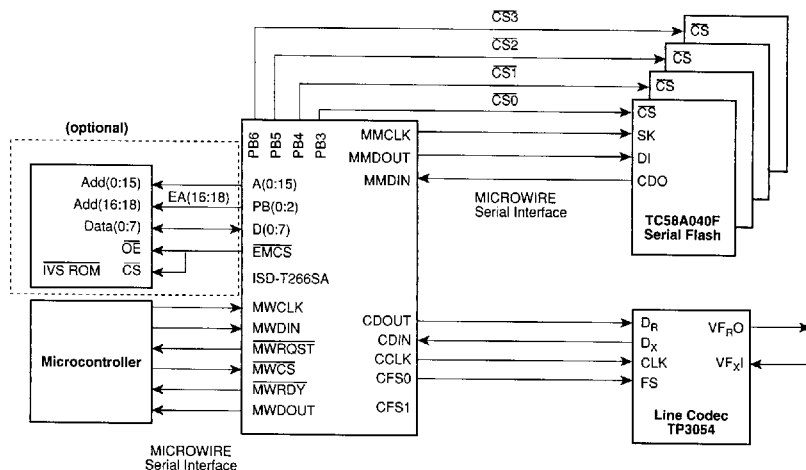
$\overline{CS3}$
$\overline{CS2}$
$\overline{CS1}$
$\overline{CS0}$
$\overline{CS}$
$\overline{CS}$
$\overline{CS}$
$\overline{CS}$

(optional)

PB6 PB5 PB4 PB3

MMCLK
MMDOUT
MMDIN

SK
DI
CDO

Add(0:15)
Add(16:18)
Data(0:7)
$\overline{OE}$
$\overline{IVS\ ROM}$ $\overline{CS}$

EA(16:18)

A(0:15)
PB(0:2)
D(0:7)
$\overline{EMCS}$
ISD-T266SA

MICROWIRE
Serial Interface

TC58A040F
Serial Flash

Microcontroller

MWCLK
MWDIN
$\overline{MWRQST}$
$\overline{MWCS}$
$\overline{MWRDY}$
MWDOUT

CDOUT
CDIN
CCLK
CFS0
CFS1

$D_R$
$D_X$
CLK
FS

$VF_RO$
$VF_XI$

Line Codec
TP3054

MICROWIRE
Serial Interface